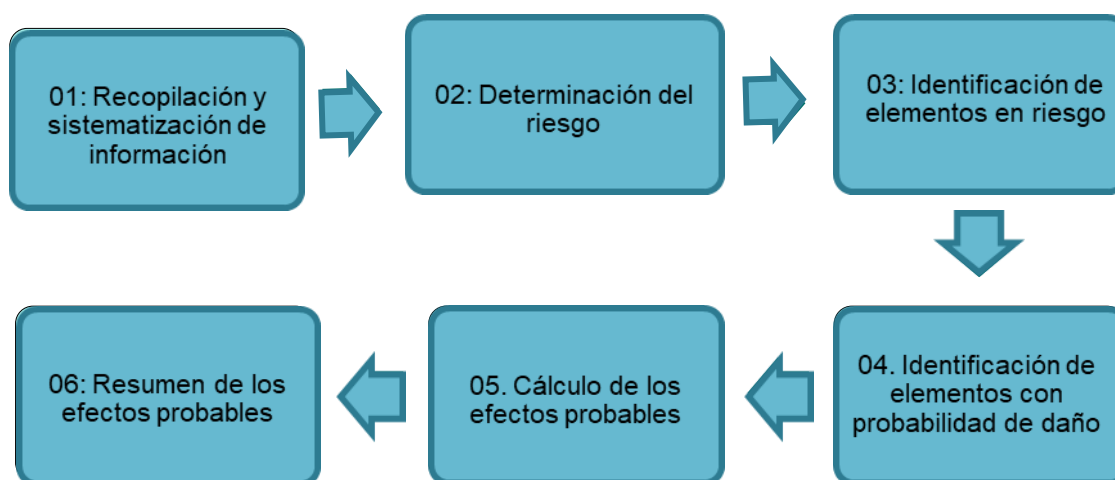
01: Recopilación y sistematización de información

02: Determinación del riesgo

03: Identificación de elementos en riesgo

04. Identificación de elementos con probabilidad de daño

05. Cálculo de los efectos probables

06: Resumen de los efectos probables